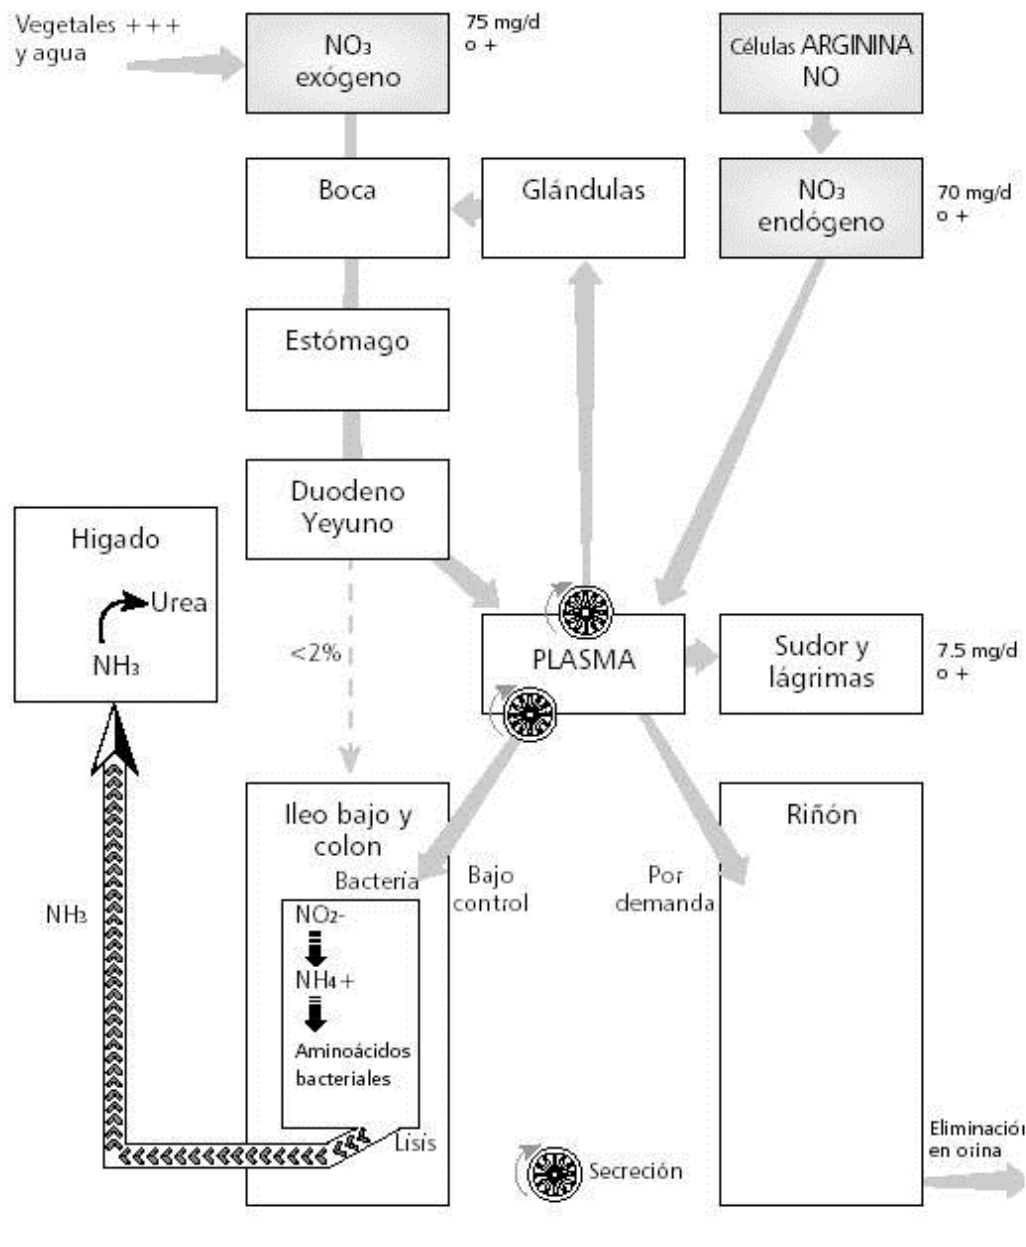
Vegetales +++ y agua

$NO_3$ exógeno

75 mg/d o +

Células ARGININA NO

Boca

Glándulas

$NO_3$ endógeno

70 mg/d o +

Estómago

Duodeno Yeyuno

Higado

Urea

$NH_3$

<2%

PLASMA

Sudor y lágrimas

7.5 mg/d o +

Ileo bajo y colon

Bacteria

Bajo control

Por demanda

Riñón

$NH_3$

$NO_2$-

$NH_4$+

Aminoácidos bacteriales

Lisis

Secreción

Eliminación en orina